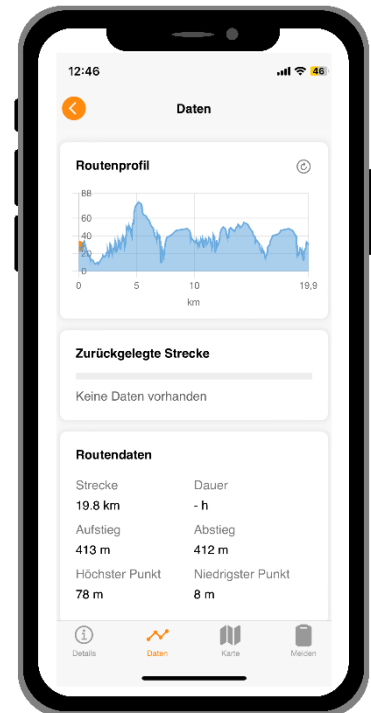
12:46

46

Daten

Routenprofil

88
60
40
20
0

0 5 10 19,9
km

Zurückgelegte Strecke

Keine Daten vorhanden

Routendaten

Strecke
19.8 km

Dauer
- h

Aufstieg
413 m

Abstieg
412 m

Höchster Punkt
78 m

Niedrigster Punkt
8 m

Details Daten Karte Melden